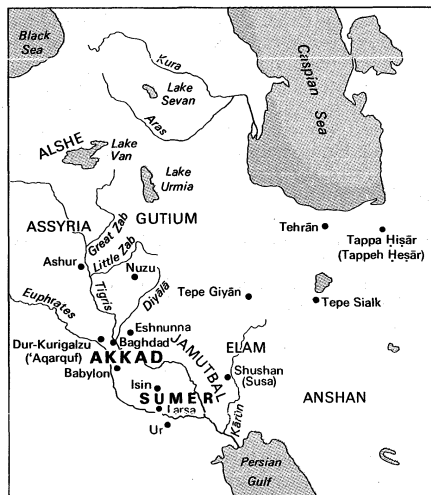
Black Sea

Caspian Sea

Kura

Lake Sevan

Aras

ALSHE

Lake Van

Lake Urmia

ASSYRIA

GUTIUM

Great Zab

Little Zab

Ashur

Nuzu

Tigris

Diyala

Euphrates

Tehrān

Tappa Ḥişār (Tappeh Ḥeşār)

Tepe Giyān

Tepe Sialk

Eshnunna

Dur-Kurigalzu ('Aqarquf)

Baghdad

AKKAD

JAMUTBAL

ELAM

Babylon

Shushan (Susa)

Isin

SUMER

Larsa

Kārūn

ANSHAN

Ur

Persian Gulf